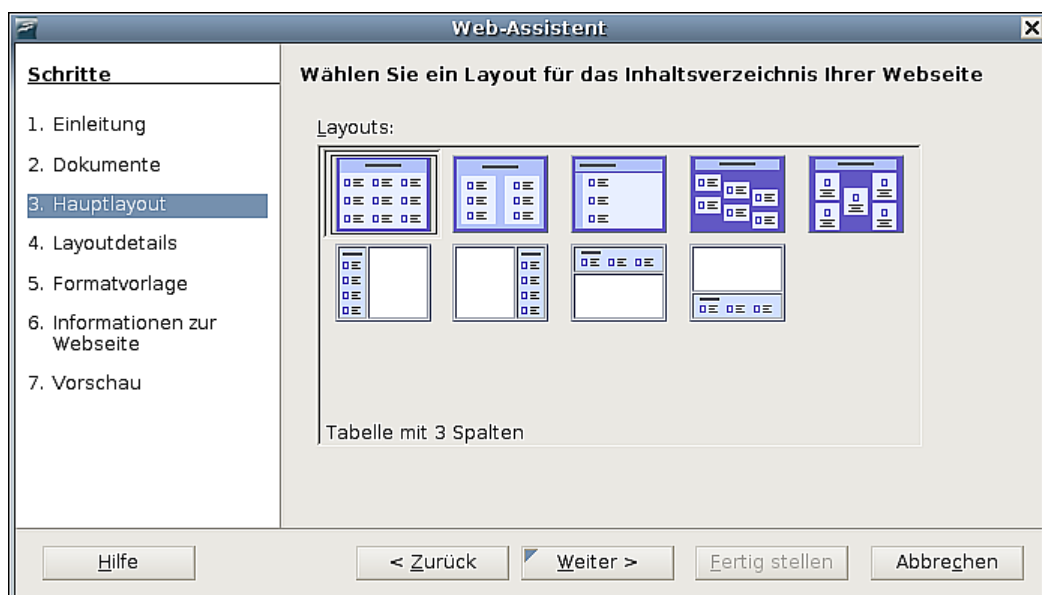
Web-Assistent

Schritte

1. Einleitung

2. Dokumente

3. Hauptlayout

4. Layoutdetails

5. Formatvorlage

6. Informationen zur Webseite

7. Vorschau

Wählen Sie ein Layout für das Inhaltsverzeichnis Ihrer Webseite

Layouts:

Tabelle mit 3 Spalten

Hilfe

< Zurück

Weiter >

Fertig stellen

Abbrechen